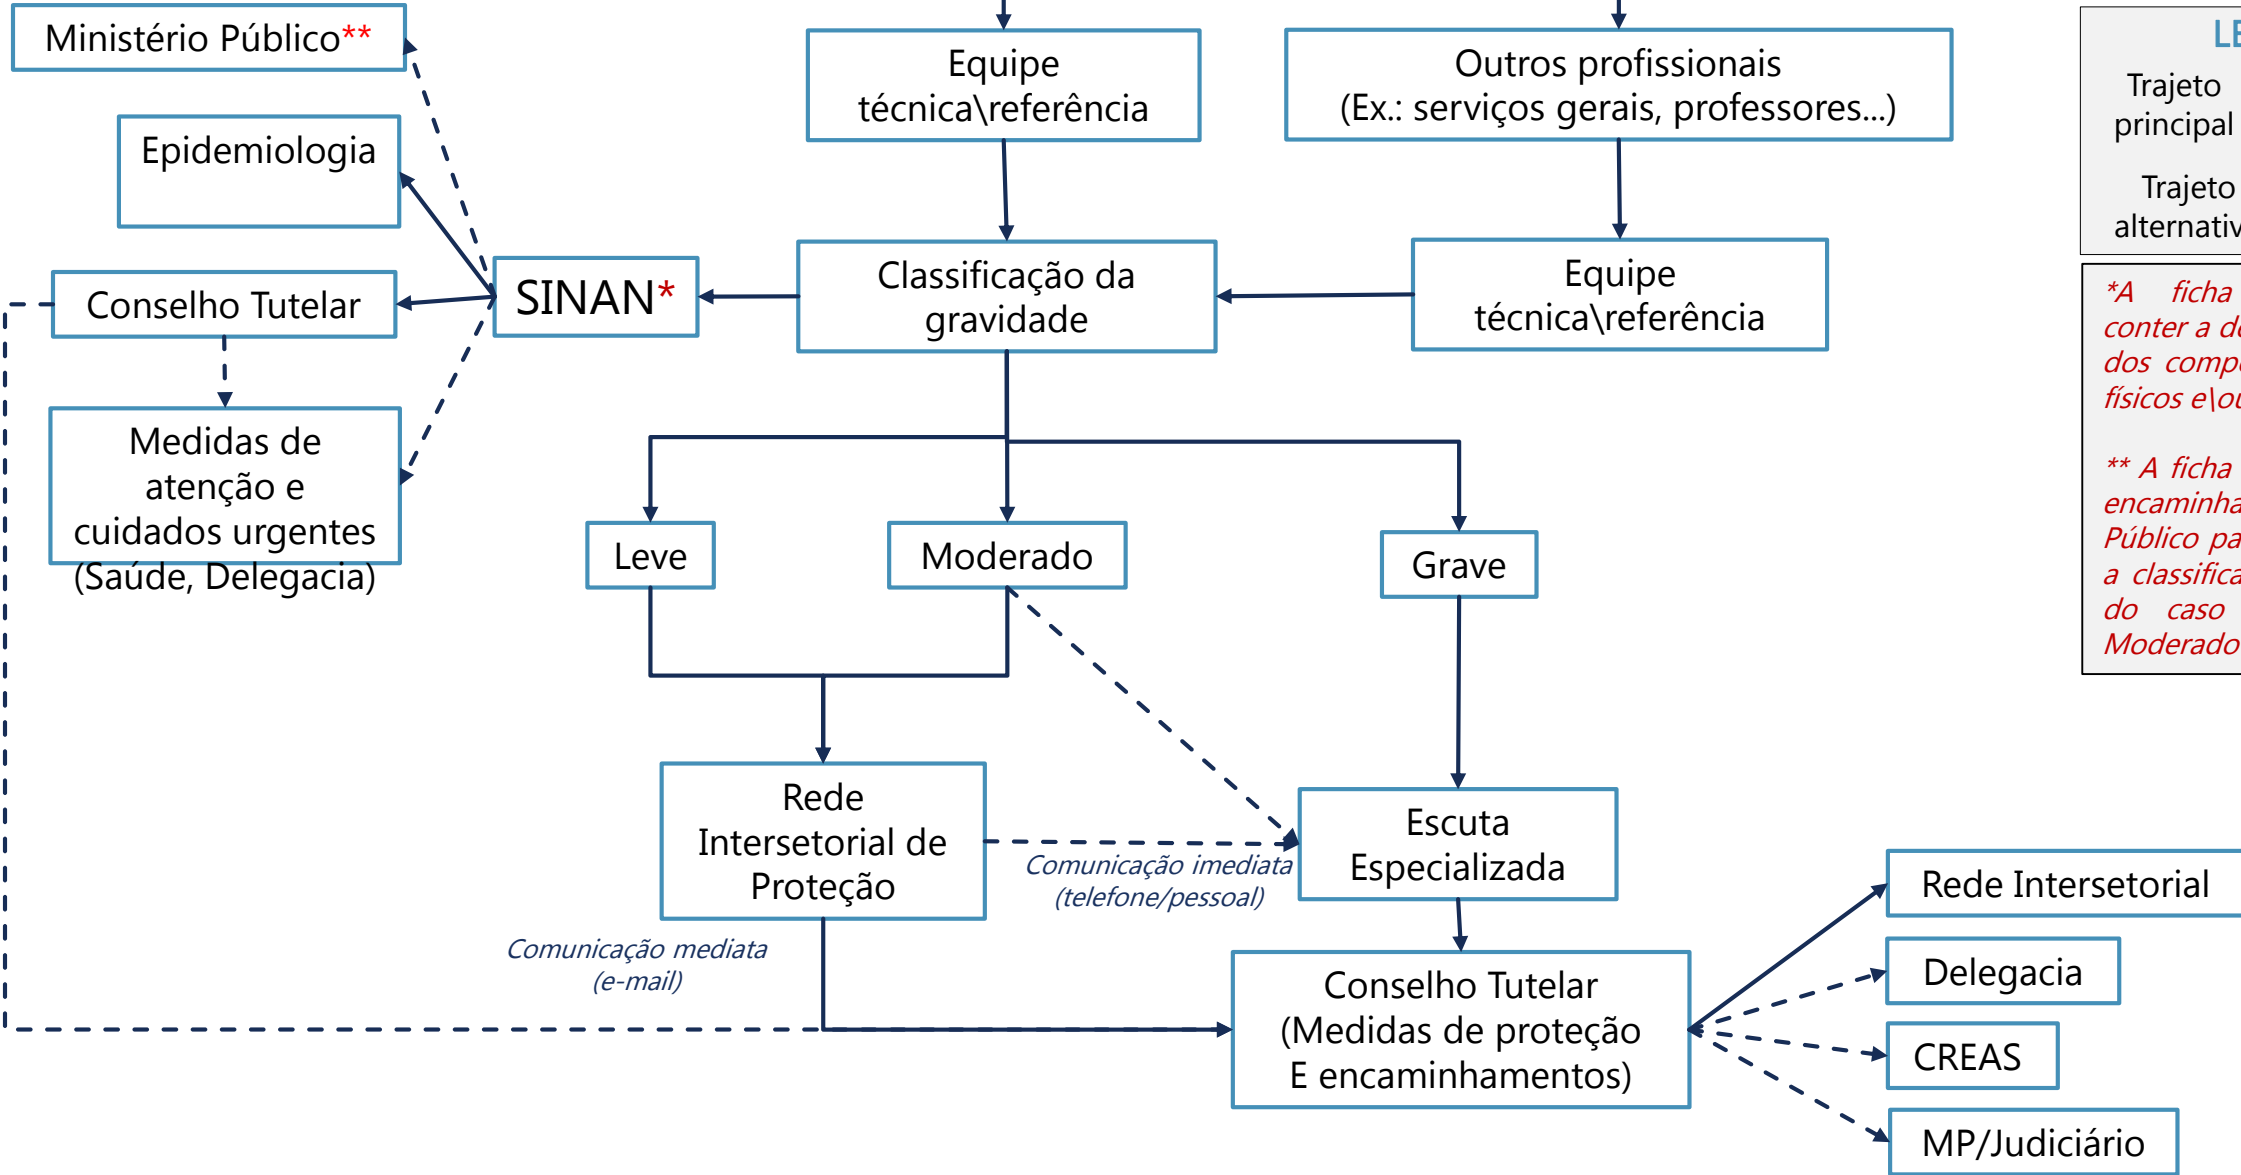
Ministério Público**

Epidemiologia

Conselho Tutelar

Medidas de atenção e cuidados urgentes (Saúde, Delegacia)

SINAN*

Equipe técnica\referência

Outros profissionais (Ex.: serviços gerais, professores...)

Classificação da gravidade

Equipe técnica\referência

LE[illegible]

Trajeto principal

Trajeto alternativ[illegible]

*A ficha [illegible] conter a d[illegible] dos comp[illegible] físicos e\ou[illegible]

** A ficha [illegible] encaminha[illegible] Público pa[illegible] a classifica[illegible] do caso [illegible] Moderado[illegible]

Leve

Moderado

Grave

Rede Intersetorial de Proteção

Escuta Especializada

Comunicação imediata (telefone/pessoal)

Comunicação mediata (e-mail)

Conselho Tutelar (Medidas de proteção E encaminhamentos)

Rede Intersetorial

Delegacia

CREAS

MP/Judiciário